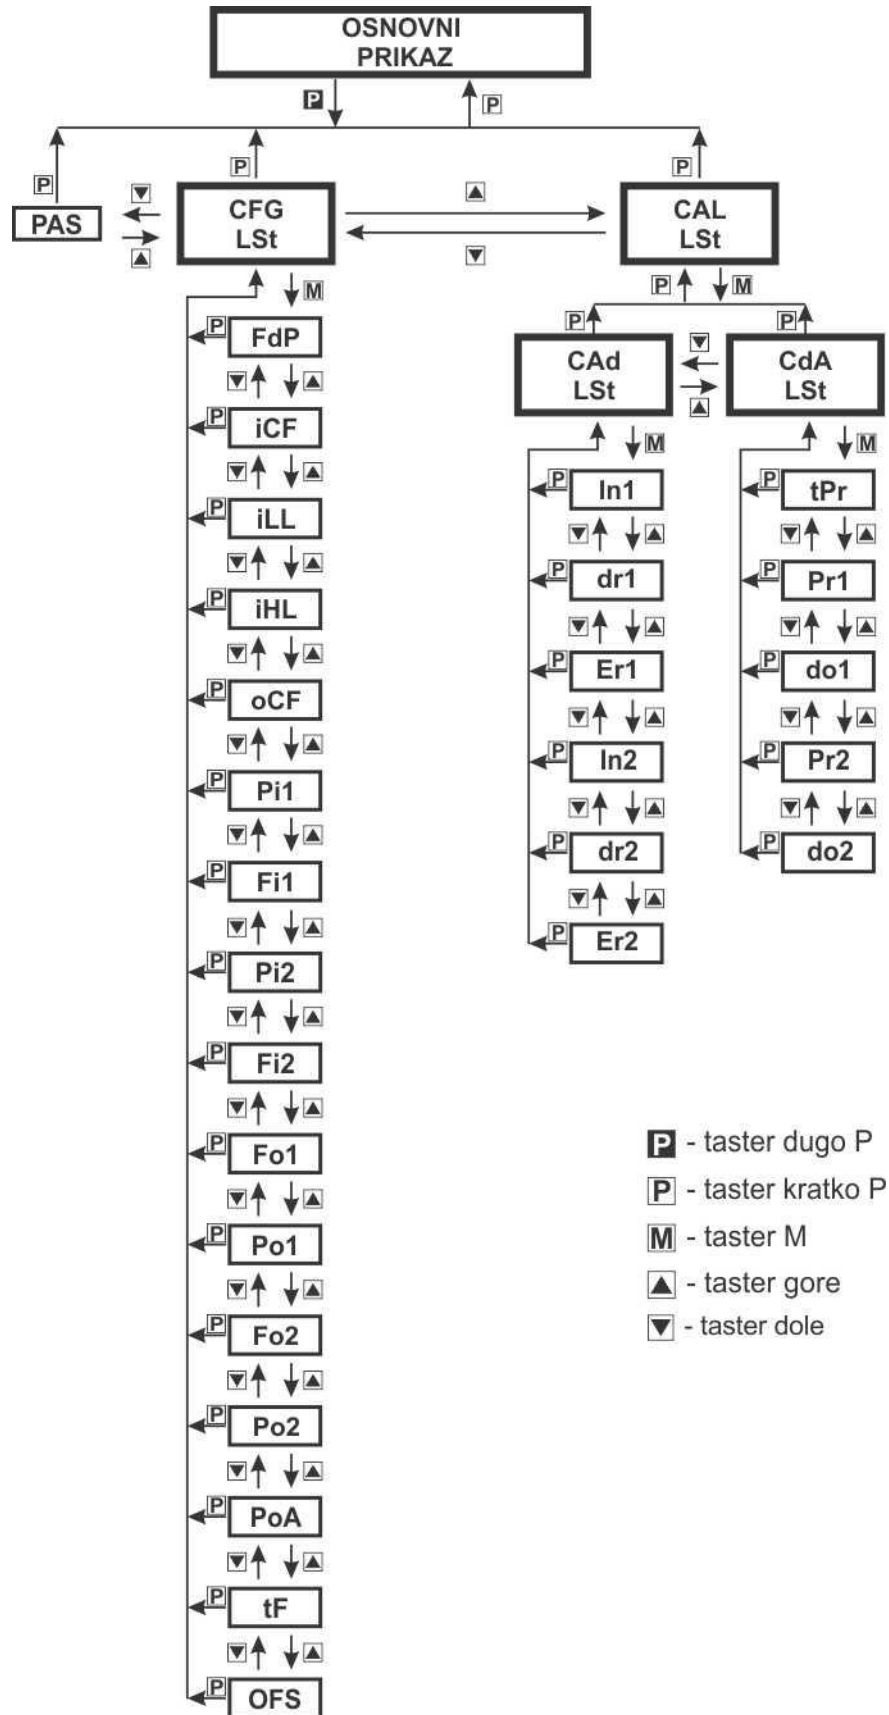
OSNOVNI PRIKAZ

P
P
P
P
P

PAS
▼
▲
CFG LSt
▲
▼
CAL LSt
P M
P P
CAd LSt
▼
▲
CdA LSt

M
P FdP
▼ ▲
P iCF
▼ ▲
P iLL
▼ ▲
P iHL
▼ ▲
P oCF
▼ ▲
P Pi1
▼ ▲
P Fi1
▼ ▲
P Pi2
▼ ▲
P Fi2
▼ ▲
P Fo1
▼ ▲
P Po1
▼ ▲
P Fo2
▼ ▲
P Po2
▼ ▲
P PoA
▼ ▲
P tF
▼ ▲
P OFS

M
P In1
▼ ▲
P dr1
▼ ▲
P Er1
▼ ▲
P In2
▼ ▲
P dr2
▼ ▲
P Er2

M
P tPr
▼ ▲
P Pr1
▼ ▲
P do1
▼ ▲
P Pr2
▼ ▲
P do2

P - taster dugo P
P - taster kratko P
M - taster M
▲ - taster gore
▼ - taster dole